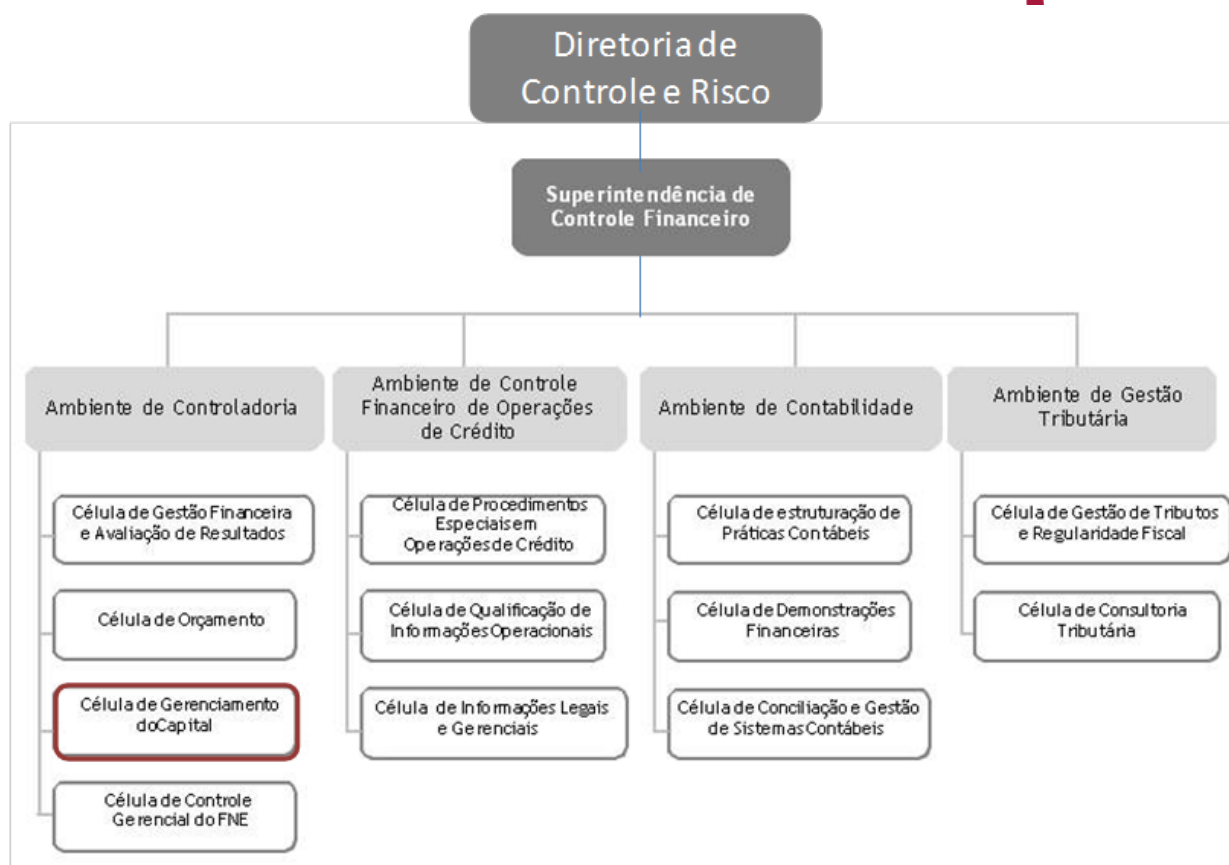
Diretoria de Controle e Risco

Superintendência de Controle Financeiro

Ambiente de Controladoria

Ambiente de Controle Financeiro de Operações de Crédito

Ambiente de Contabilidade

Ambiente de Gestão Tributária

Célula de Gestão Financeira e Avaliação de Resultados

Célula de Orçamento

Célula de Gerenciamento doCapital

Célula de Controle Gerencial do FNE

Célula de Procedimentos Especiais em Operações de Crédito

Célula de Qualificação de Informações Operacionais

Célula de Informações Legais e Gerenciais

Célula de estruturação de Práticas Contábeis

Célula de Demonstrações Financeiras

Célula de Conciliação e Gestão de Sistemas Contábeis

Célula de Gestão de Tributos e Regularidade Fiscal

Célula de Consultoria Tributária